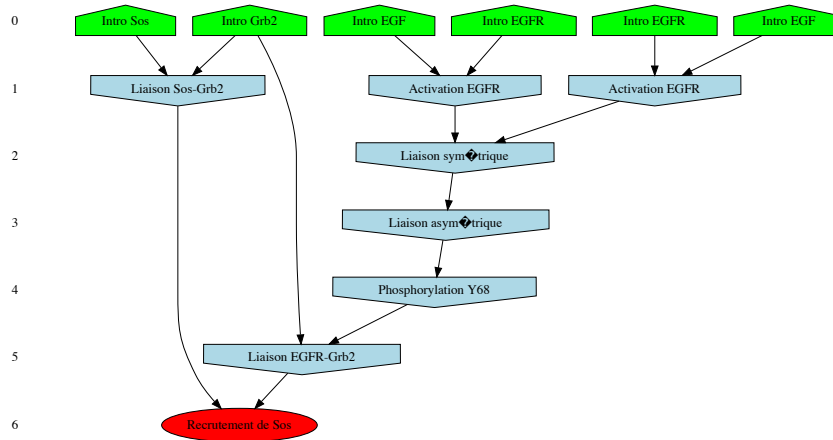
0

Intro Sos

Intro Grb2

Intro EGF

Intro EGFR

Intro EGFR

Intro EGF

1

Liaison Sos-Grb2

Activation EGFR

Activation EGFR

2

Liaison sym�trique

3

Liaison asym�trique

4

Phosphorylation Y68

5

Liaison EGFR-Grb2

6

Recrutement de Sos